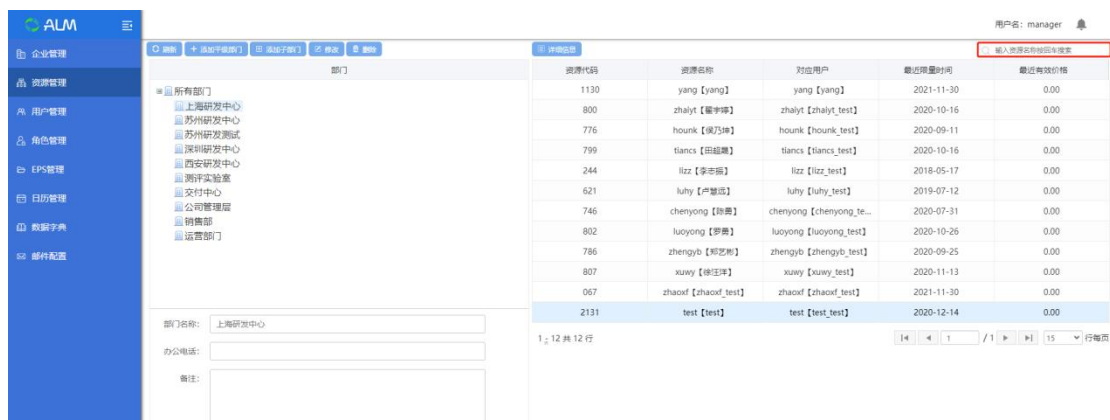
ALM

用户名：manager

企业管理
资源管理
用户管理
角色管理
EPS管理
日历管理
数据字典
邮件配置

刷新 + 添加平级部门 添加子部门 修改 删除

部门

所有部门
上海研发中心
苏州研发中心
苏州研发测试
深圳研发中心
西安研发中心
测评实验室
交付中心
公司管理层
销售部门
运营部门

部门名称： 上海研发中心
办公电话：
备注：

详细信息

输入资源名称按回车搜索

| 资源代码 | 资源名称 | 对应用户 | 最近限量时间 | 最近有效价格 |
|---|---|---|---|---|
| 1130 | yang【yang】 | yang【yang】 | 2021-11-30 | 0.00 |
| 800 | zhalyt【翟宇婷】 | zhalyt【zhalyt_test】 | 2020-10-16 | 0.00 |
| 776 | hounk【侯乃坤】 | hounk【hounk_test】 | 2020-09-11 | 0.00 |
| 799 | tiancs【田超晟】 | tiancs【tiancs_test】 | 2020-10-16 | 0.00 |
| 244 | lizz【李志振】 | lizz【lizz_test】 | 2018-05-17 | 0.00 |
| 621 | luhy【卢慧远】 | luhy【luhy_test】 | 2019-07-12 | 0.00 |
| 746 | chenyong【陈勇】 | chenyong【chenyong_te... | 2020-07-31 | 0.00 |
| 802 | luoyong【罗勇】 | luoyong【luoyong_test】 | 2020-10-26 | 0.00 |
| 786 | zhengyb【郑艺彬】 | zhengyb【zhengyb_test】 | 2020-09-25 | 0.00 |
| 807 | xuwy【徐汪洋】 | xuwy【xuwy_test】 | 2020-11-13 | 0.00 |
| 067 | zhaoxf【zhaoxf_test】 | zhaoxf【zhaoxf_test】 | 2021-11-30 | 0.00 |
| 2131 | test【test】 | test【test_test】 | 2020-12-14 | 0.00 |

1 - 12 共 12 行

1 /1 15 行每页